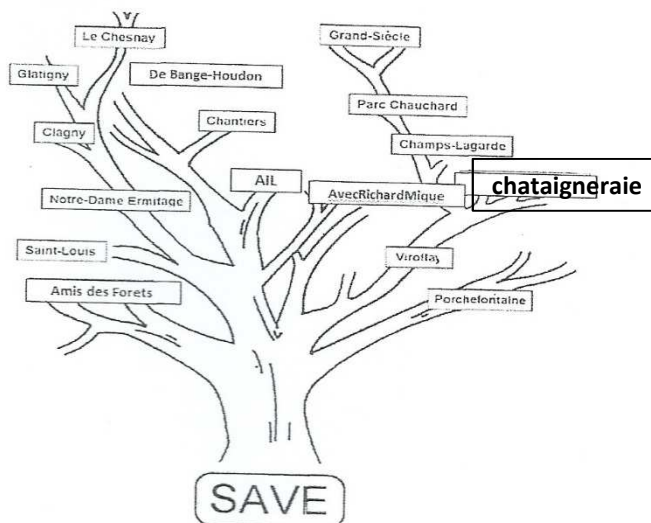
Le Chesnay

Grand-Siècle

Glatigny

De Bange-Houdon

Parc Chauchard

Chantiers

Clagny

Champs-Lagarde

AIL

chataigneraie

AvecRichardMique

Notre-Dame Ermitage

Saint-Louis

Viroflay

Amis des Forets

Porchefontaine

SAVE